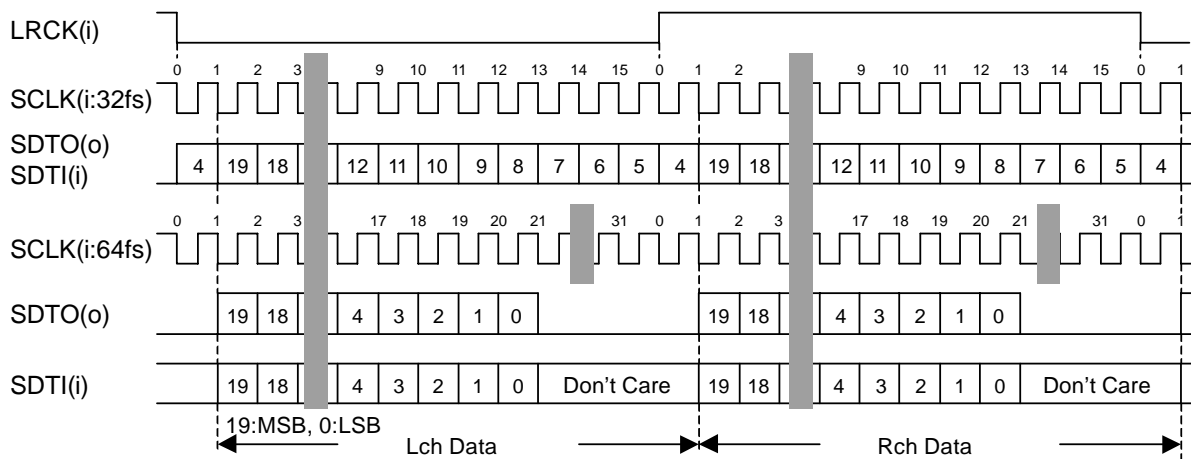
LRCK(i)

0 1 2 3 9 10 11 12 13 14 15 0 1 2 9 10 11 12 13 14 15 0 1

SCLK(i:32fs)

SDTO(o)
SDTI(i)

4 19 18 12 11 10 9 8 7 6 5 4 19 18 12 11 10 9 8 7 6 5 4

0 1 2 3 17 18 19 20 21 31 0 1 2 3 17 18 19 20 21 31 0 1

SCLK(i:64fs)

SDTO(o)

19 18 4 3 2 1 0 19 18 4 3 2 1 0

SDTI(i)

19 18 4 3 2 1 0 Don't Care 19 18 4 3 2 1 0 Don't Care

19:MSB, 0:LSB

Lch Data

Rch Data